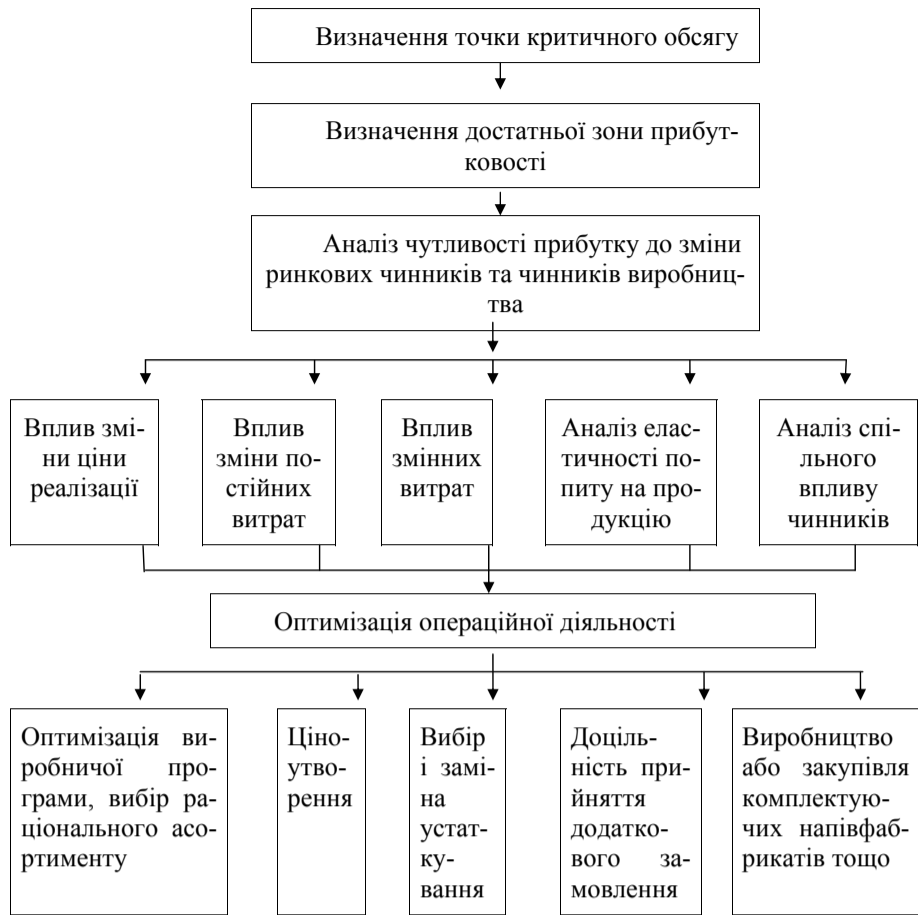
Визначення точки критичного обсягу

Визначення достатньої зони прибутковості

Аналіз чутливості прибутку до зміни ринкових чинників та чинників виробництва

Вплив зміни ціни реалізації

Вплив зміни постійних витрат

Вплив змінних витрат

Аналіз еластичності попиту на продукцію

Аналіз спільного впливу чинників

Оптимізація операційної діяльності

Оптимізація виробничої програми, вибір раціонального асортименту

Ціноутворення

Вибір і заміна устаткування

Доцільність прийняття додаткового замовлення

Виробництво або закупівля комплектуючих напівфабрикатів тощо